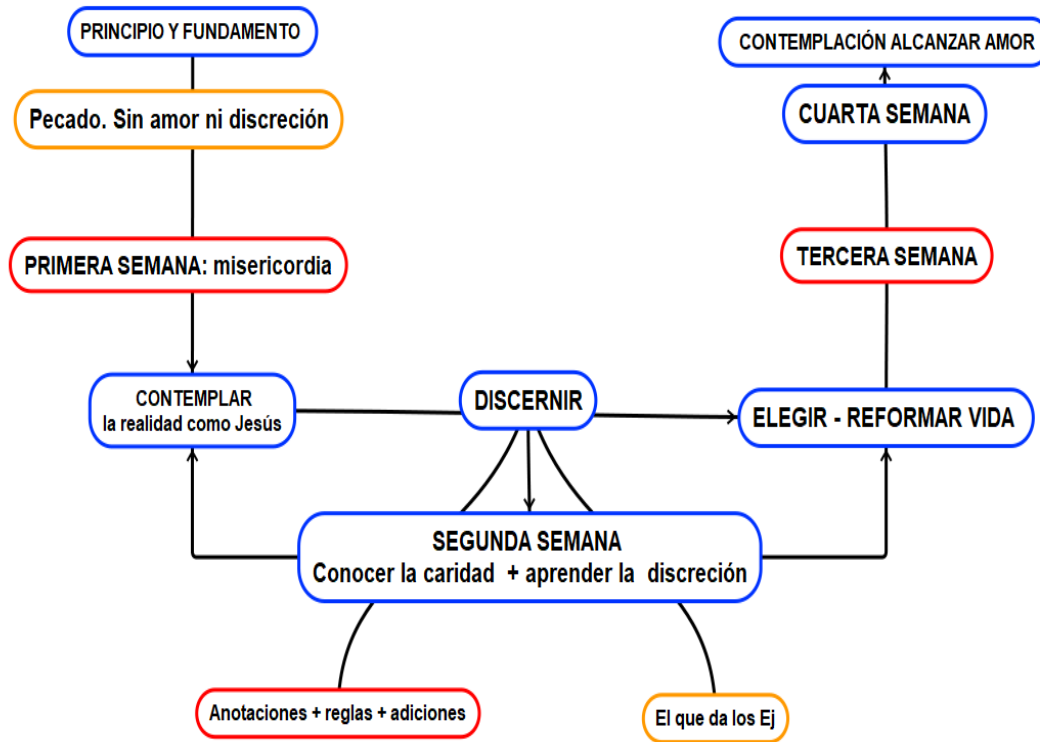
PRINCIPIO Y FUNDAMENTO

Pecado. Sin amor ni discreción

PRIMERA SEMANA: misericordia

CONTEMPLAR
la realidad como Jesús

DISCERNIR

ELEGIR - REFORMAR VIDA

TERCERA SEMANA

CUARTA SEMANA

CONTEMPLACIÓN ALCANZAR AMOR

SEGUNDA SEMANA
Conocer la caridad + aprender la discreción

Anotaciones + reglas + adiciones

El que da los Ej